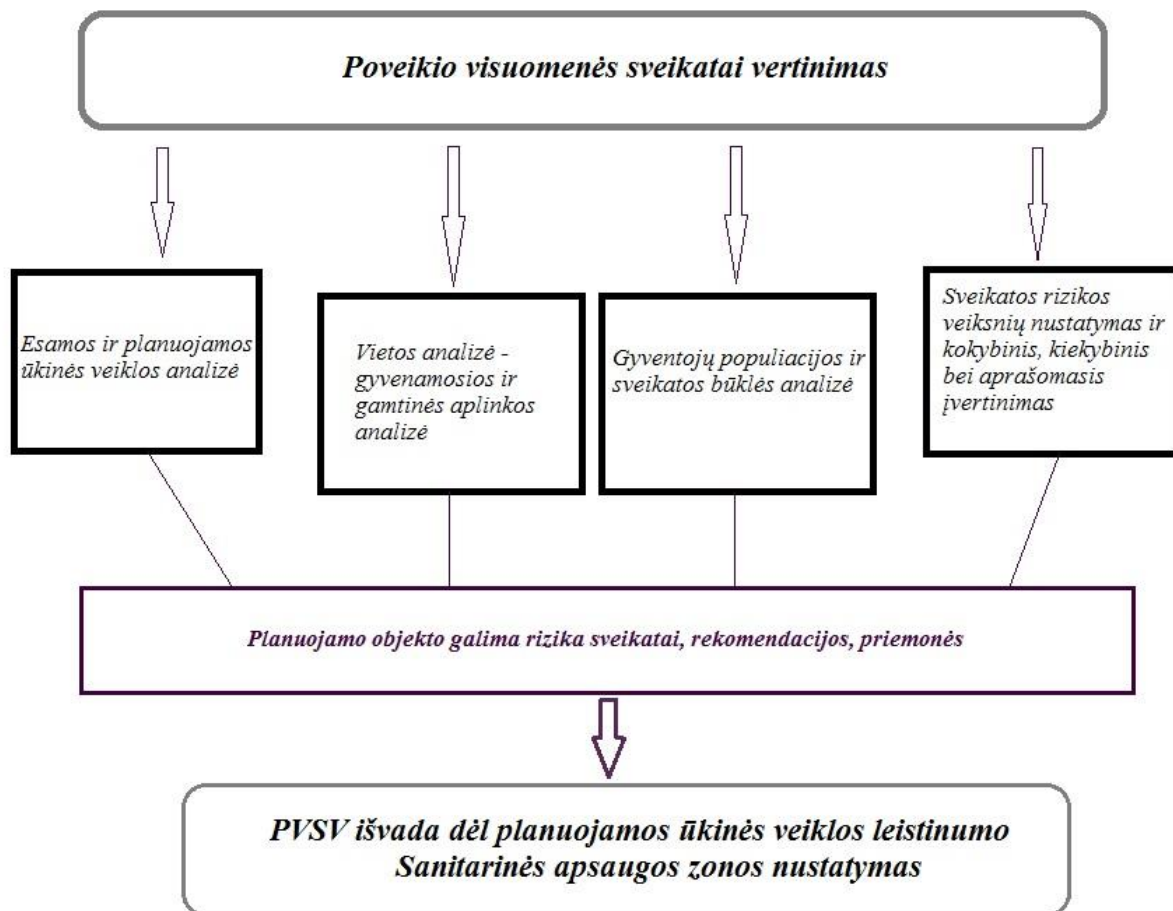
Poveikio visuomenės sveikatai vertinimas

Esamos ir planuojamos ūkinės veiklos analizė

Vietos analizė - gyvenamosios ir gamtinės aplinkos analizė

Gyventojų populiacijos ir sveikatos būklės analizė

Sveikatos rizikos veiksnių nustatymas ir kokybinis, kiekybinis bei aprašomasis įvertinimas

Planuojamo objekto galima rizika sveikatai, rekomendacijos, priemonės

PVSV išvada dėl planuojamos ūkinės veiklos leistinumo
Sanitarinės apsaugos zonos nustatymas